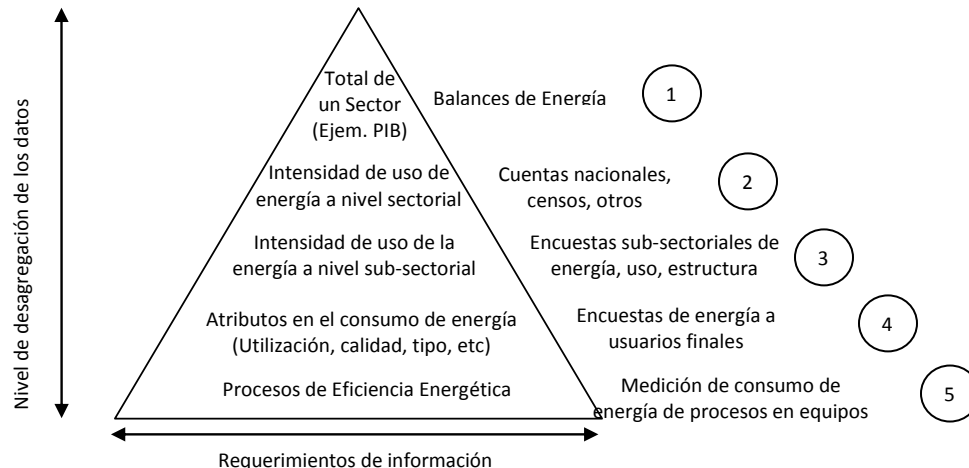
Nivel de desagregación de los datos

Total de un Sector (Ejem. PIB)

Balances de Energía

1

Intensidad de uso de energía a nivel sectorial

Cuentas nacionales, censos, otros

2

Intensidad de uso de la energía a nivel sub-sectorial

Encuestas sub-sectoriales de energía, uso, estructura

3

Atributos en el consumo de energía (Utilización, calidad, tipo, etc)

Encuestas de energía a usuarios finales

4

Procesos de Eficiencia Energética

Medición de consumo de energía de procesos en equipos

5

Requerimientos de información